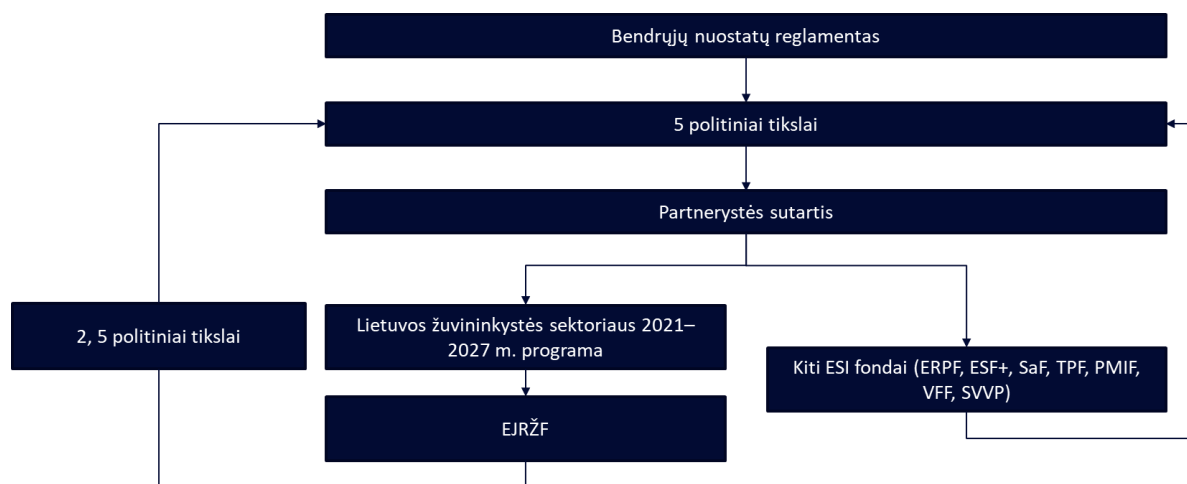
Bendrųjų nuostatų reglamentas

5 politiniai tikslai

Partnerystės sutartis

2, 5 politiniai tikslai

Lietuvos žuvininkystės sektoriaus 2021–2027 m. programa

Kiti ESI fondai (ERPF, ESF+, SaF, TPF, PMIF, VFF, SVVP)

EJRŽF